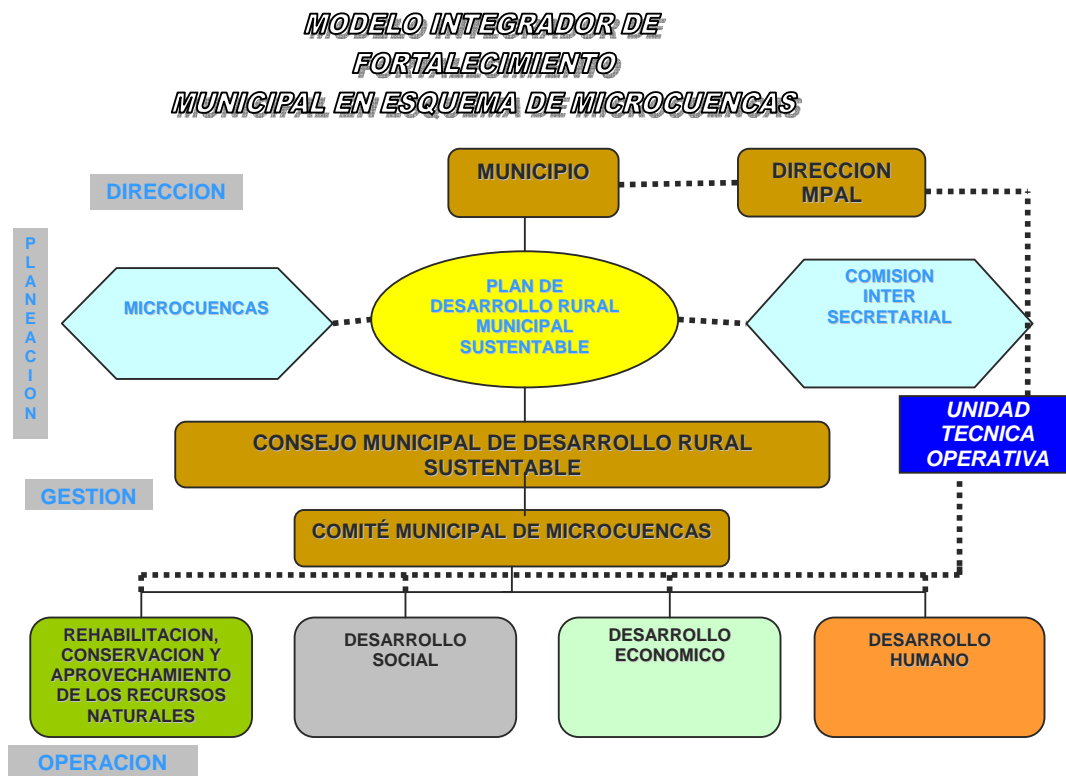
MODELO INTEGRADOR DE FORTALECIMIENTO MUNICIPAL EN ESQUEMA DE MICROCUENCAS

DIRECCION

MUNICIPIO

DIRECCION MPAL

PLANEACION

MICROCUENCAS

PLAN DE DESARROLLO RURAL MUNICIPAL SUSTENTABLE

COMISION INTER SECRETARIAL

UNIDAD TECNICA OPERATIVA

CONSEJO MUNICIPAL DE DESARROLLO RURAL SUSTENTABLE

GESTION

COMITÉ MUNICIPAL DE MICROCUENCAS

REHABILITACION, CONSERVACION Y APROVECHAMIENTO DE LOS RECURSOS NATURALES

DESARROLLO SOCIAL

DESARROLLO ECONOMICO

DESARROLLO HUMANO

OPERACION